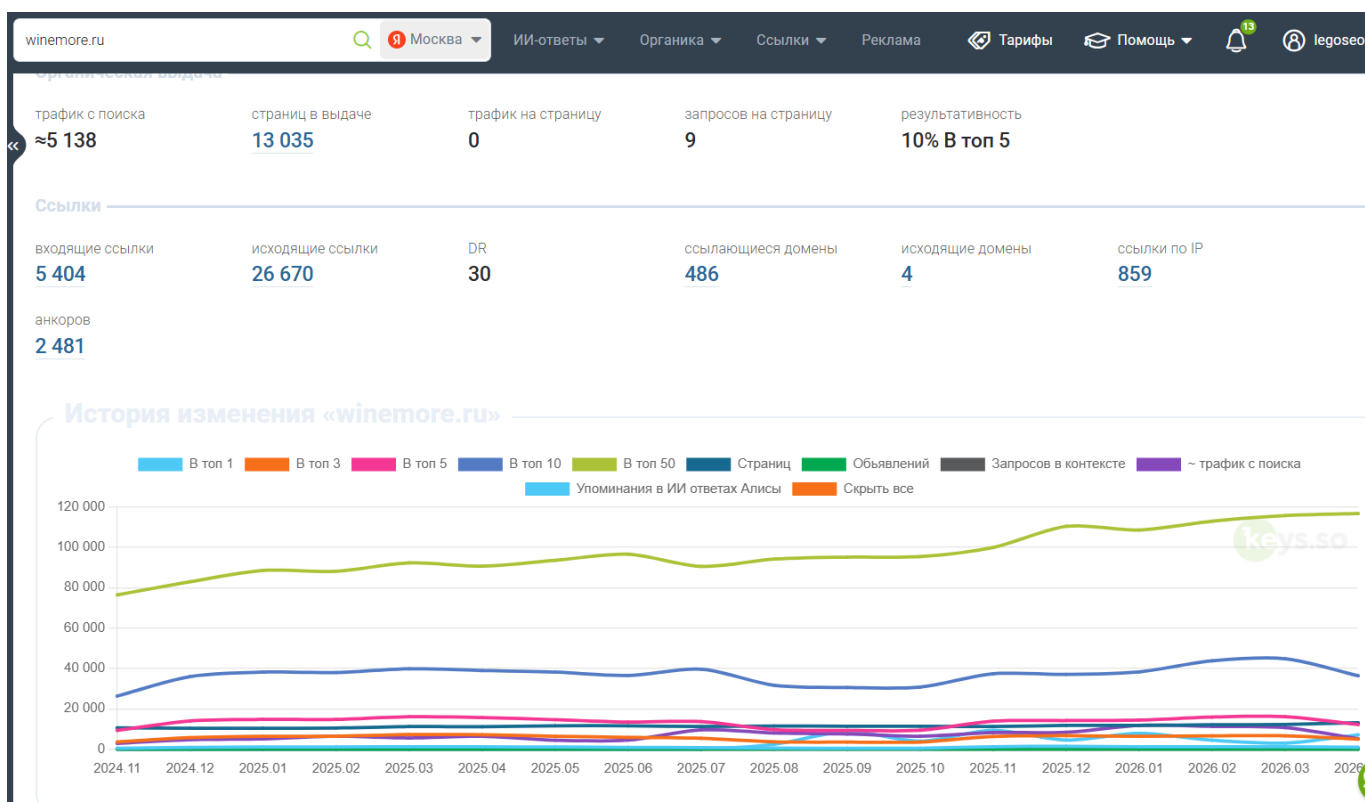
winemore.ru Я Москва ИИ-ответы Органика Ссылки Реклама Тарифы Помощь 13 legoseo

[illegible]

трафик с поиска
≈5 138

страниц в выдаче
13 035

трафик на страницу
0

запросов на страницу
9

результативность
10% В топ 5

Ссылки

входящие ссылки
5 404

исходящие ссылки
26 670

DR
30

ссылающиеся домены
486

исходящие домены
4

ссылки по IP
859

анкоров
2 481

История изменения «winemore.ru»

В топ 1 В топ 3 В топ 5 В топ 10 В топ 50 Страниц Обьявлений Запросов в контексте ~ трафик с поиска Упоминания в ИИ ответах Алисы Скрыть все

keys.so

120 000
100 000
80 000
60 000
40 000
20 000
0

2024.11 2024.12 2025.01 2025.02 2025.03 2025.04 2025.05 2025.06 2025.07 2025.08 2025.09 2025.10 2025.11 2025.12 2026.01 2026.02 2026.03 2026